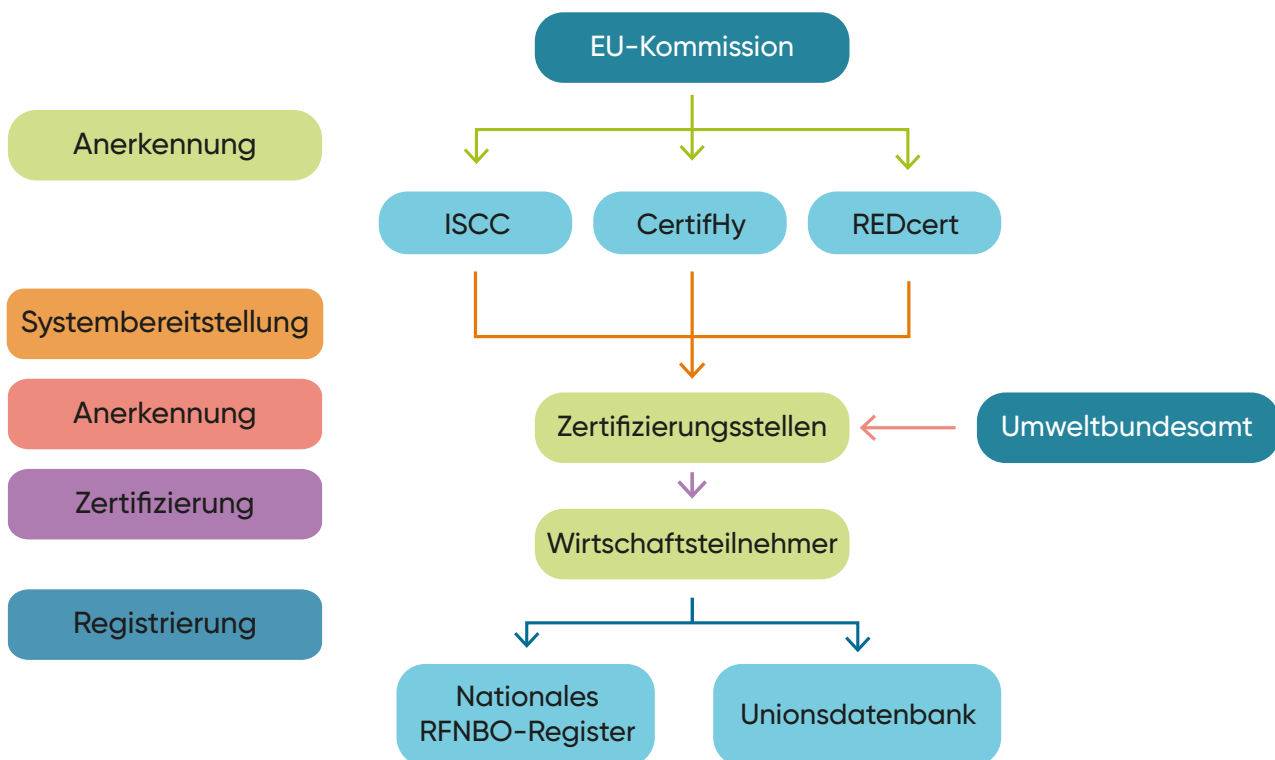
EU-Kommission

Anerkennung

ISCC

CertifHy

REDcert

Systembereitstellung

Anerkennung

Zertifizierungsstellen

Umweltbundesamt

Zertifizierung

Wirtschaftsteilnehmer

Registrierung

Nationales RFNBO-Register

Unionsdatenbank